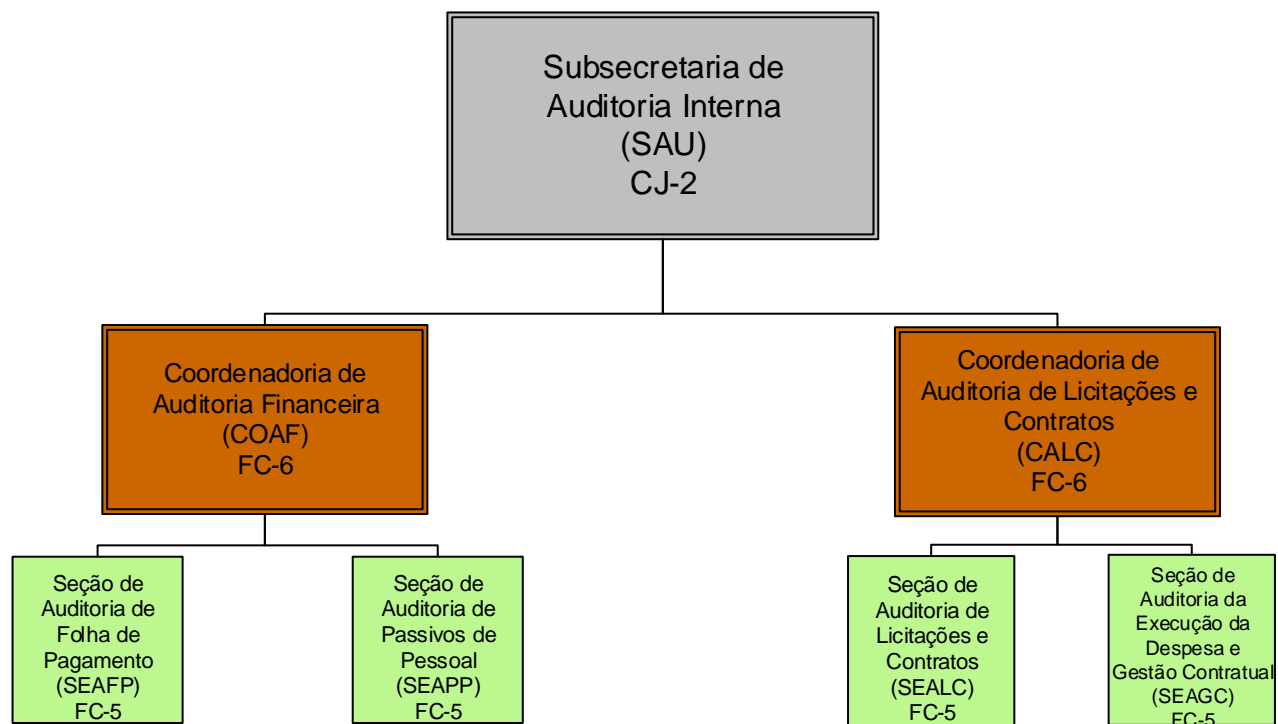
Subsecretaria de Auditoria Interna
(SAU)
CJ-2

Coordenadoria de Auditoria Financeira
(COAF)
FC-6

Coordenadoria de Auditoria de Licitações e Contratos
(CALC)
FC-6

Seção de Auditoria de Folha de Pagamento
(SEAFP)
FC-5

Seção de Auditoria de Passivos de Pessoal
(SEAPP)
FC-5

Seção de Auditoria de Licitações e Contratos
(SEALC)
FC-5

Seção de Auditoria da Execução da Despesa e Gestão Contratual
(SEAGC)
FC-5